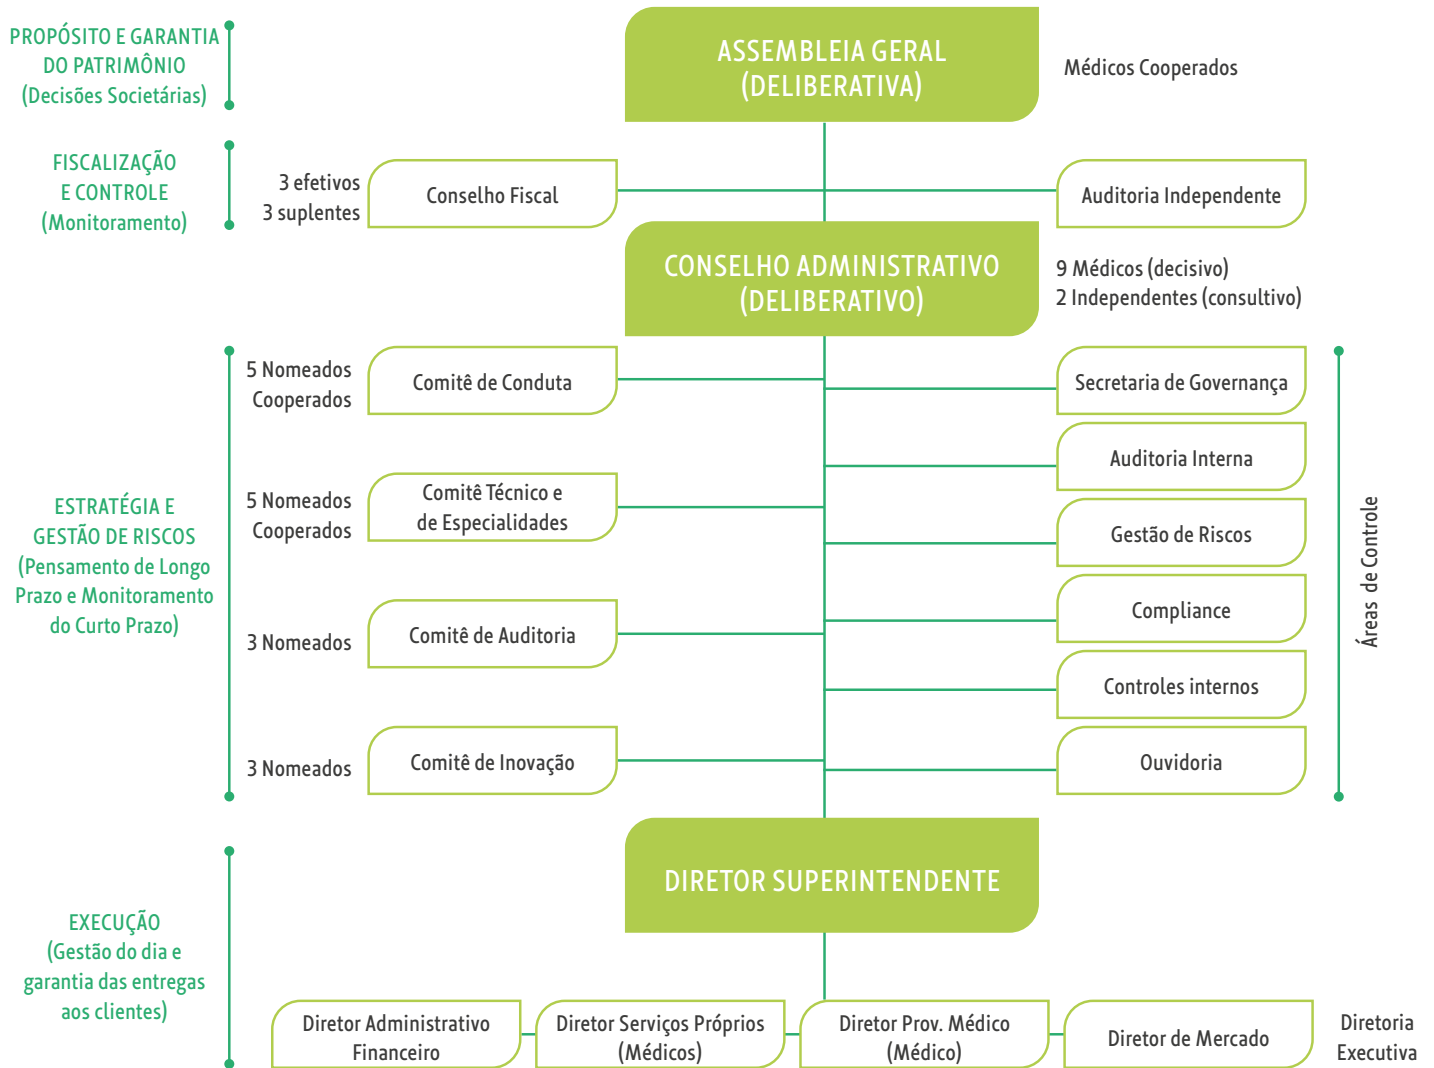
PROPÓSITO E GARANTIA DO PATRIMÔNIO (Decisões Societárias)

ASSEMBLEIA GERAL (DELIBERATIVA)

Médicos Cooperados

FISCALIZAÇÃO E CONTROLE (Monitoramento)

3 efetivos
3 suplentes

Conselho Fiscal

Auditoria Independente

CONSELHO ADMINISTRATIVO (DELIBERATIVO)

9 Médicos (decisivo)
2 Independentes (consultivo)

ESTRATÉGIA E GESTÃO DE RISCOS (Pensamento de Longo Prazo e Monitoramento do Curto Prazo)

5 Nomeados Cooperados

Comitê de Conduta

5 Nomeados Cooperados

Comitê Técnico e de Especialidades

3 Nomeados

Comitê de Auditoria

3 Nomeados

Comitê de Inovação

Secretaria de Governança

Auditoria Interna

Gestão de Riscos

Compliance

Controles internos

Ouvidoria

Áreas de Controle

EXECUÇÃO (Gestão do dia e garantia das entregas aos clientes)

DIRETOR SUPERINTENDENTE

Diretor Administrativo Financeiro

Diretor Serviços Próprios (Médicos)

Diretor Prov. Médico (Médico)

Diretor de Mercado

Diretoria Executiva